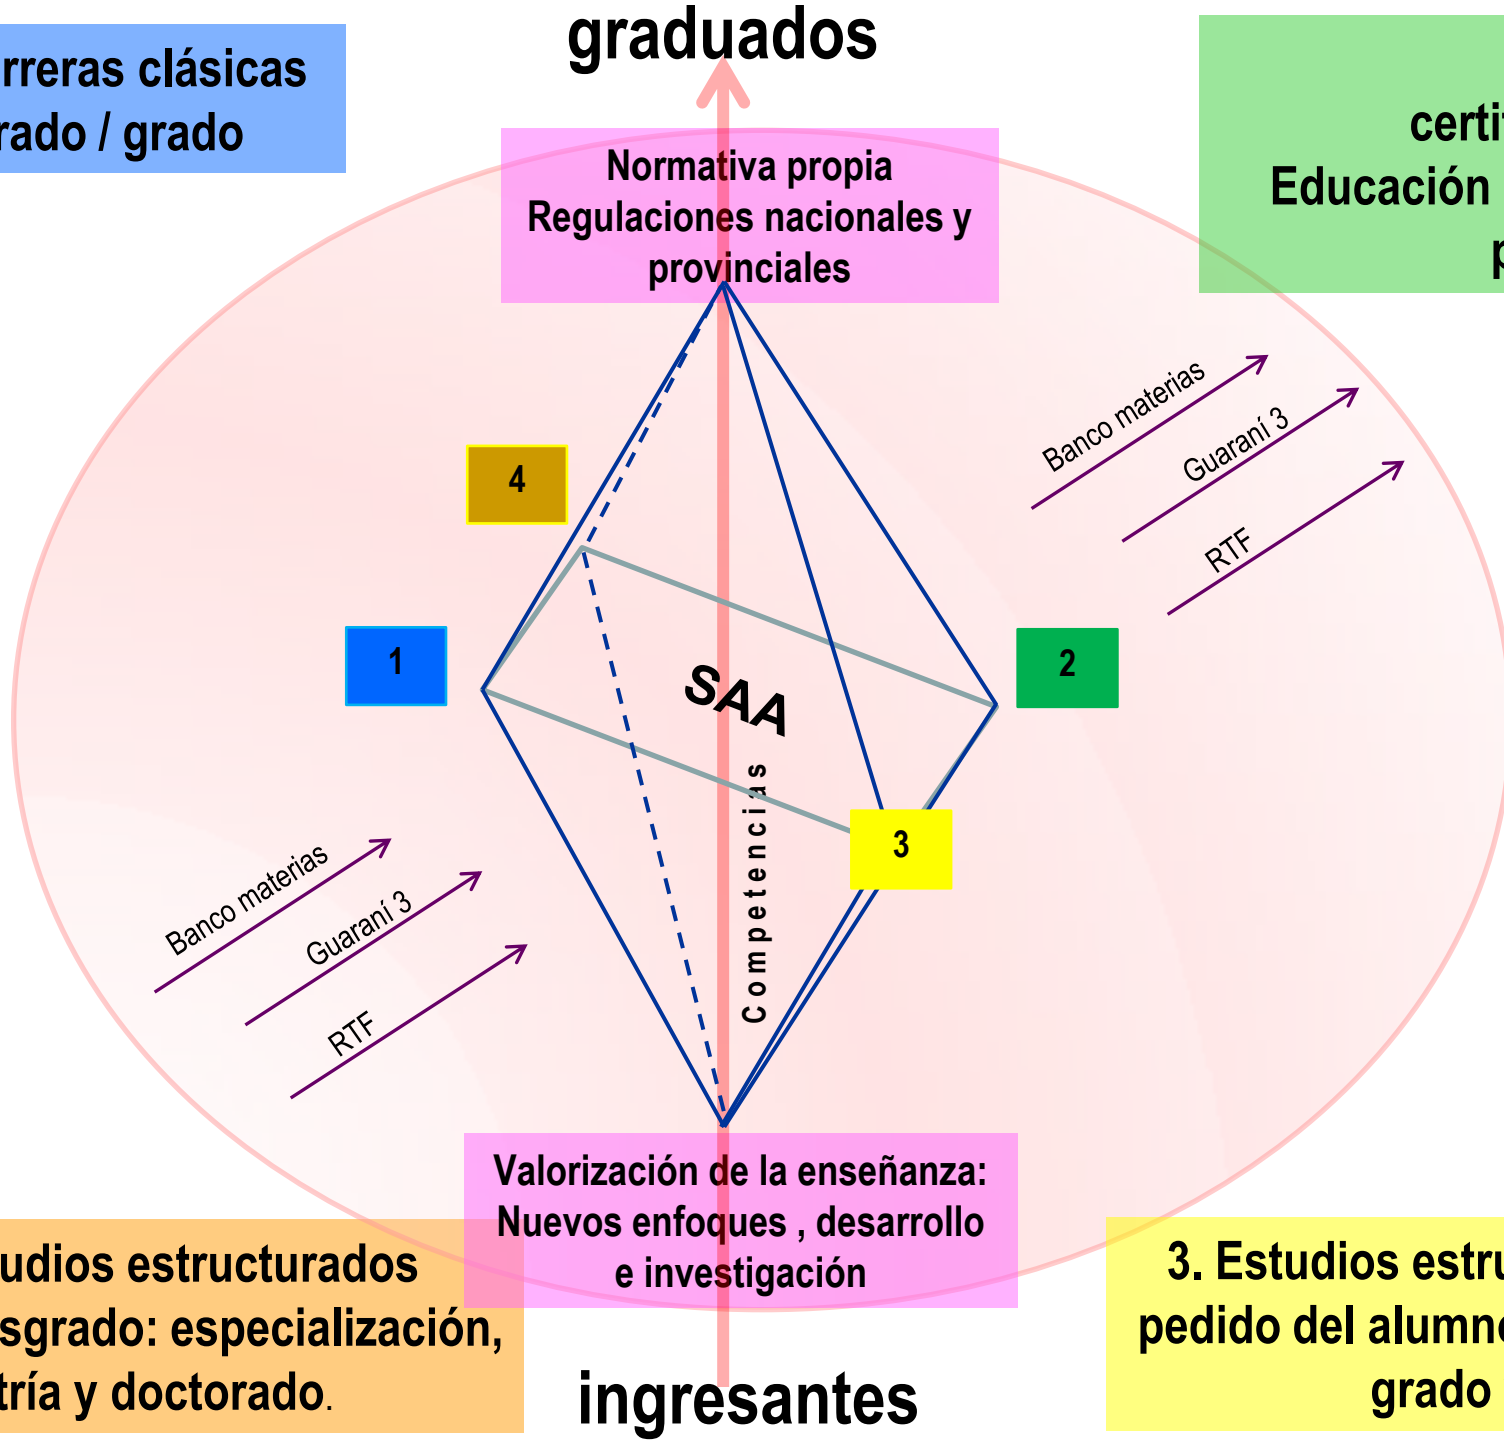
graduados

rreras clásicas
rado / grado

certi
Educación
p

Normativa propia
Regulaciones nacionales y provinciales

4

Banco materias
Guaraní 3
RTF

1

SAA

2

3

Competencias

Banco materias
Guaraní 3
RTF

Valorización de la enseñanza: Nuevos enfoques , desarrollo e investigación

udios estructurados
sgrado: especialización,
tría y doctorado.

ingresantes

3. Estudios estru
pedido del alumn
grado